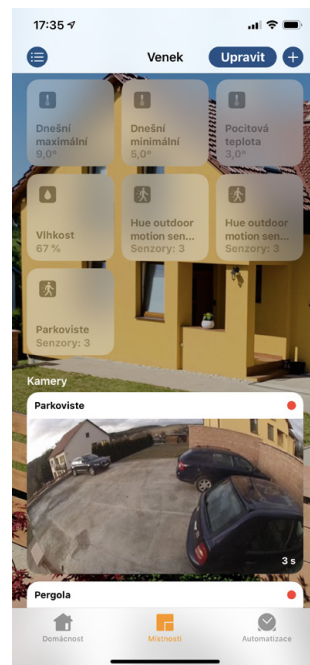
17:35

Venek

Upravit

Dnešní maximální
9,0°

Dnešní minimální
5,0°

Pocitová teplota
3,0°

Vlhkost
67 %

Hue outdoor motion sen...
Senzory: 3

Hue outdoor motion sen...
Senzory: 3

Parkoviste
Senzory: 3

Kamery

Parkoviste

3 s

Pergola

Domácnost

Místnosti

Automatizace